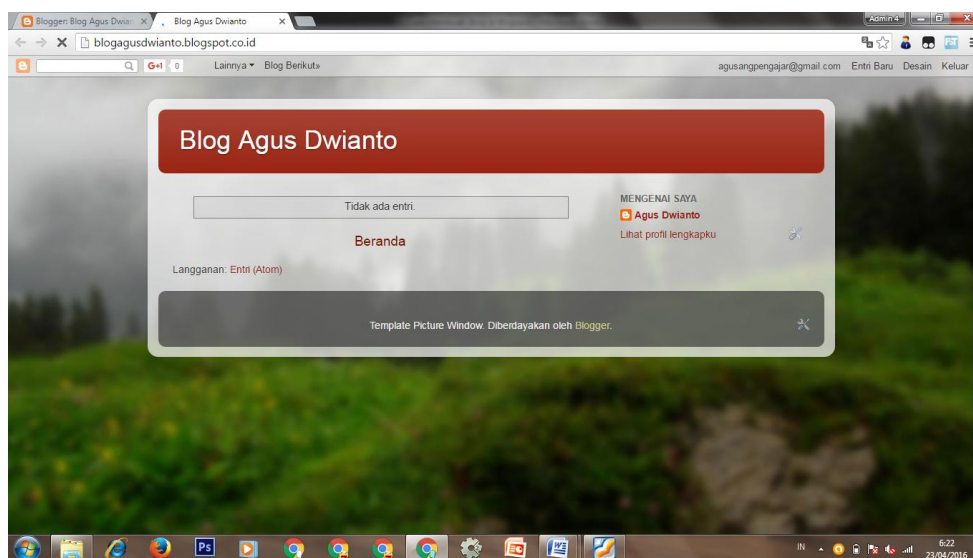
Blogger: Blog Agus Dwian ×
Blog Agus Dwianto ×
Admin 4
blogagusdwianto.blogspot.co.id
G+1 0
Lainnya ▾ Blog Berikut»
agusangpengajar@gmail.com Entri Baru Desain Keluar

Blog Agus Dwianto

Tidak ada entri.

Beranda

Langganan: Entri (Atom)

MENGENAI SAYA
Agus Dwianto
Lihat profil lengkapku

Template Picture Window. Diberdayakan oleh Blogger.

IN
6:22
23/04/2016